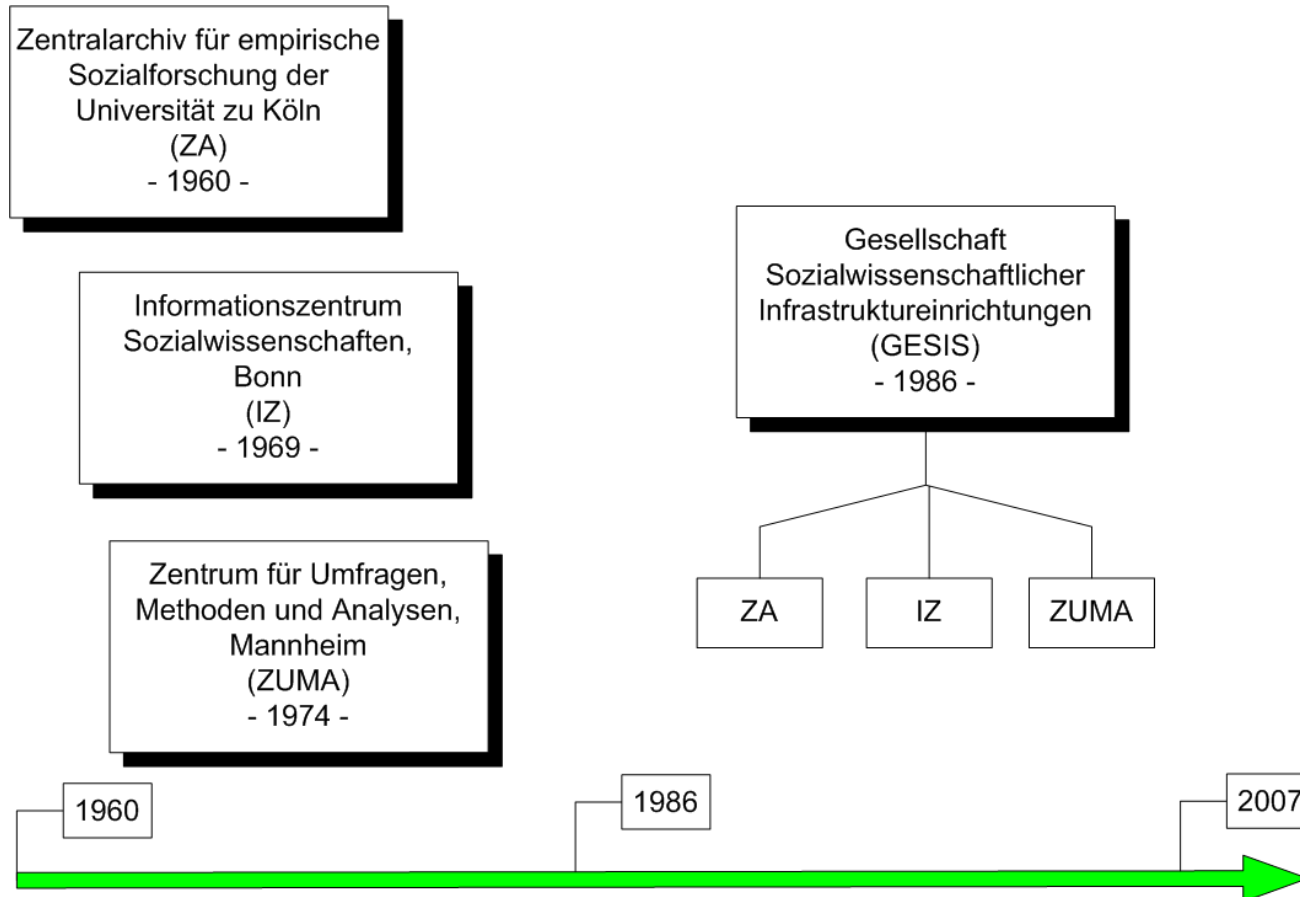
Zentralarchiv für empirische Sozialforschung der Universität zu Köln
(ZA)
- 1960 -

Informationszentrum Sozialwissenschaften, Bonn
(IZ)
- 1969 -

Zentrum für Umfragen, Methoden und Analysen, Mannheim
(ZUMA)
- 1974 -

Gesellschaft Sozialwissenschaftlicher Infrastruktureinrichtungen
(GESIS)
- 1986 -

ZA

IZ

ZUMA

1960

1986

2007